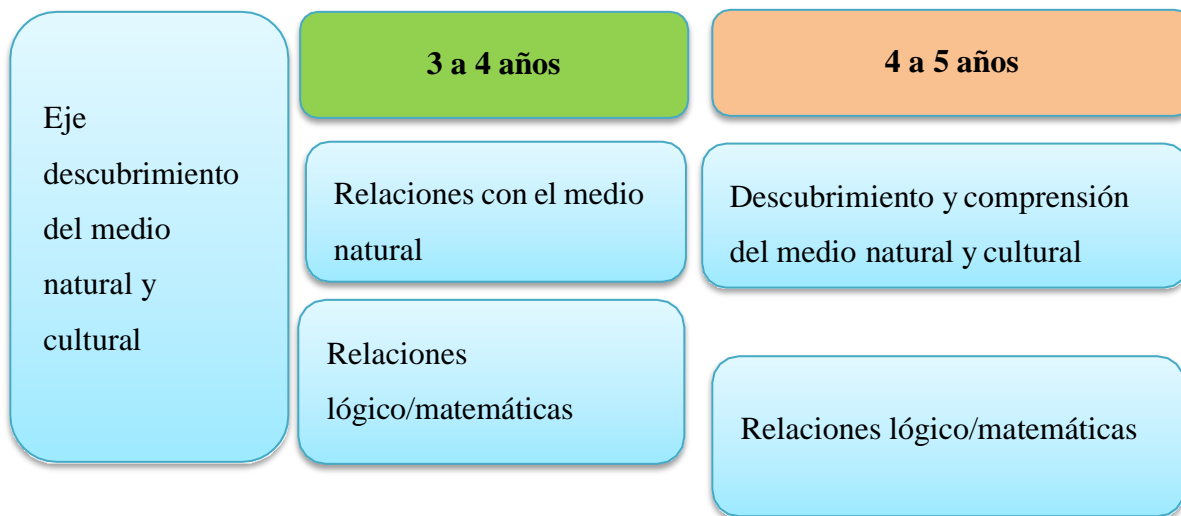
Eje descubrimiento del medio natural y cultural

3 a 4 años

Relaciones con el medio natural

Relaciones lógico/matemáticas

4 a 5 años

Descubrimiento y comprensión del medio natural y cultural

Relaciones lógico/matemáticas